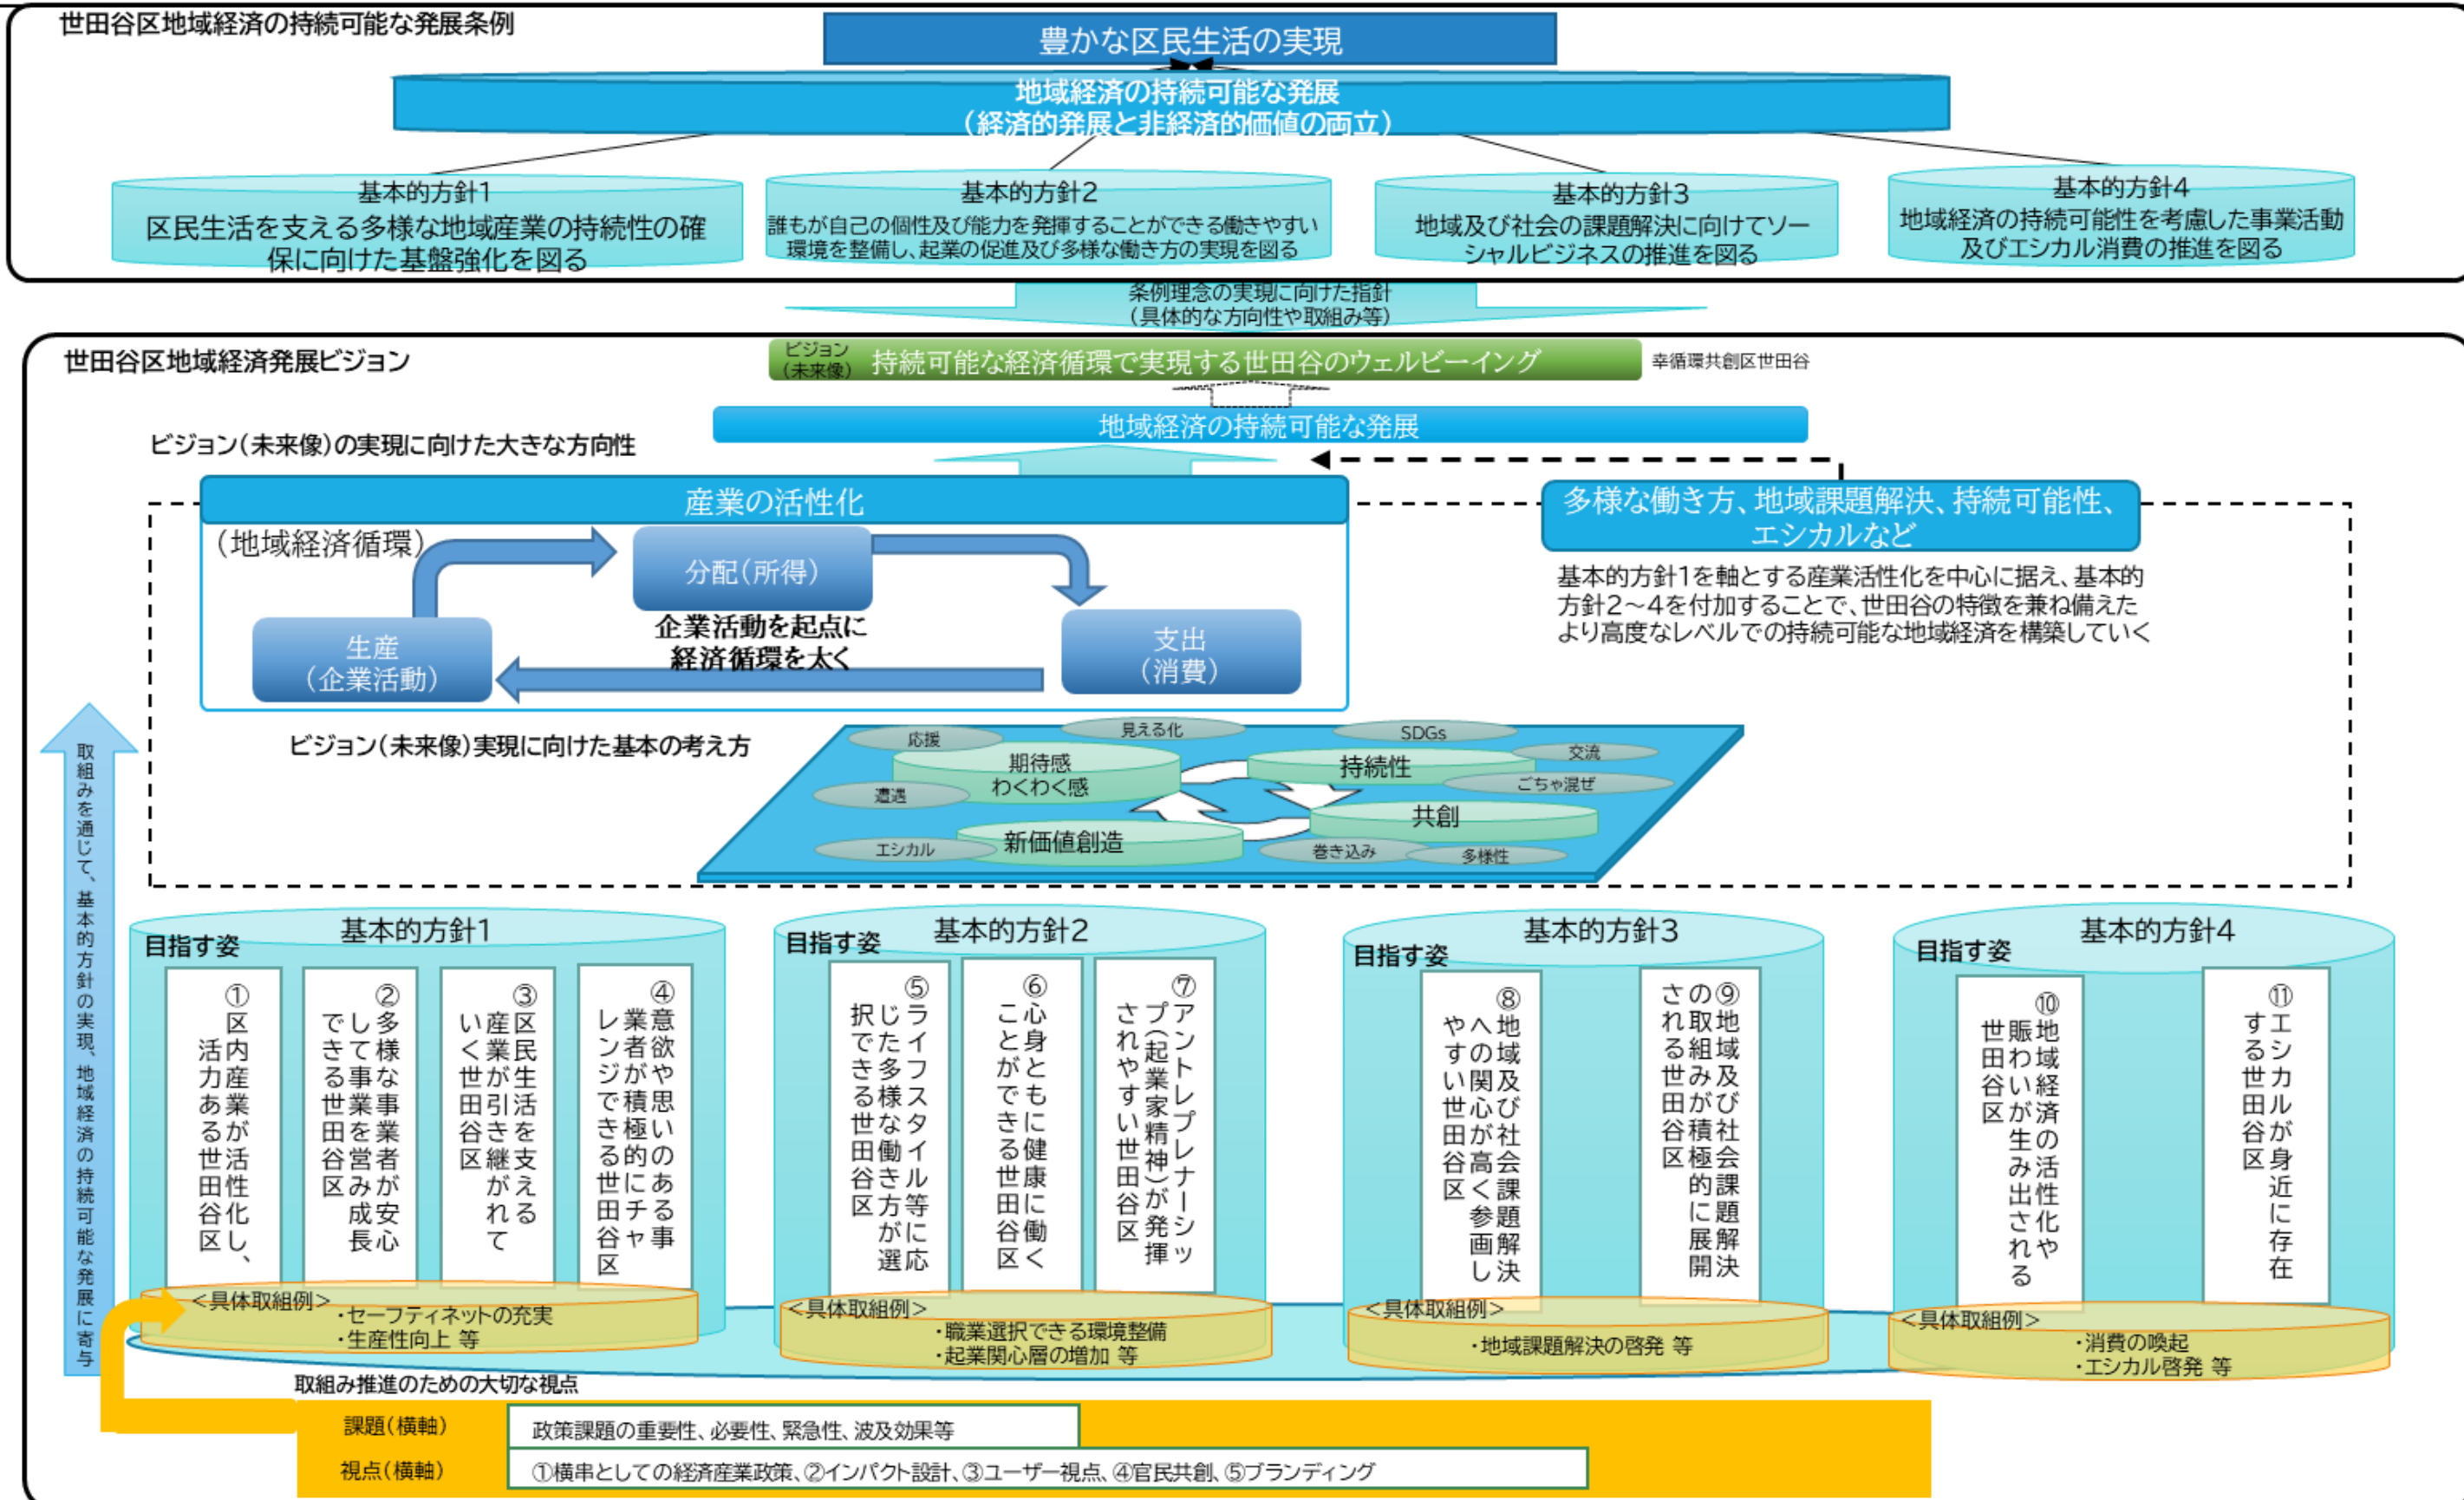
世田谷区地域経済の持続可能な発展条例

豊かな区民生活の実現

地域経済の持続可能な発展
（経済的発展と非経済的価値の両立）

基本的方針1
区民生活を支える多様な地域産業の持続性の確保に向けた基盤強化を図る

基本的方針2
誰もが自己の個性及び能力を発揮することができる働きやすい環境を整備し、起業の促進及び多様な働き方の実現を図る

基本的方針3
地域及び社会の課題解決に向けてソーシャルビジネスの推進を図る

基本的方針4
地域経済の持続可能性を考慮した事業活動及びエシカル消費の推進を図る

条例理念の実現に向けた指針
（具体的な方向性や取組み等）

世田谷区地域経済発展ビジョン

ビジョン（未来像） 持続可能な経済循環で実現する世田谷のウェルビーイング 幸循環共創区世田谷

地域経済の持続可能な発展

ビジョン（未来像）の実現に向けた大きな方向性

産業の活性化

（地域経済循環）

分配（所得）

生産（企業活動）

企業活動を起点に経済循環を太く

支出（消費）

多様な働き方、地域課題解決、持続可能性、エシカルなど

基本的方針1を軸とする産業活性化を中心に据え、基本的方針2～4を付加することで、世田谷の特徴を兼ね備えたより高度なレベルでの持続可能な地域経済を構築していく

ビジョン（未来像）実現に向けた基本の考え方

応援 見える化 SDGs 交流 期待感 わくわく感 持続性 ごちゃ混ぜ 遭遇 共創 エシカル 新価値創造 巻き込み 多様性

取組みを通じて、基本的方針の実現、地域経済の持続可能な発展に寄与

基本的方針1
目指す姿
①区内産業が活力ある世田谷区
②多様な事業者が安心して事業を営み成長できる世田谷区
③区民生活を支える産業が引き継がれていく世田谷区
④意欲や思いのある事業者が積極的にチャレンジできる世田谷区
＜具体取組例＞
・セーフティネットの充実
・生産性向上 等

基本的方針2
目指す姿
⑤ライフスタイル等に応じた多様な働き方が選択できる世田谷区
⑥心身ともに健康に働くことができる世田谷区
⑦アントレプレナーシップ（起業家精神）が発揮されやすい世田谷区
＜具体取組例＞
・職業選択できる環境整備
・起業関心層の増加 等

基本的方針3
目指す姿
⑧地域及び社会課題解決への関心が高く参画しやすい世田谷区
⑨地域及び社会課題解決の取組みが積極的に展開される世田谷区
＜具体取組例＞
・地域課題解決の啓発 等

基本的方針4
目指す姿
⑩地域経済の活性化や賑わいが生み出される世田谷区
⑪エシカルが身近に存在する世田谷区
＜具体取組例＞
・消費の喚起
・エシカル啓発 等

取組み推進のための大切な視点

課題（横軸） 政策課題の重要性、必要性、緊急性、波及効果等
視点（横軸） ①横串としての経済産業政策、②インパクト設計、③ユーザー視点、④官民共創、⑤ブランディング